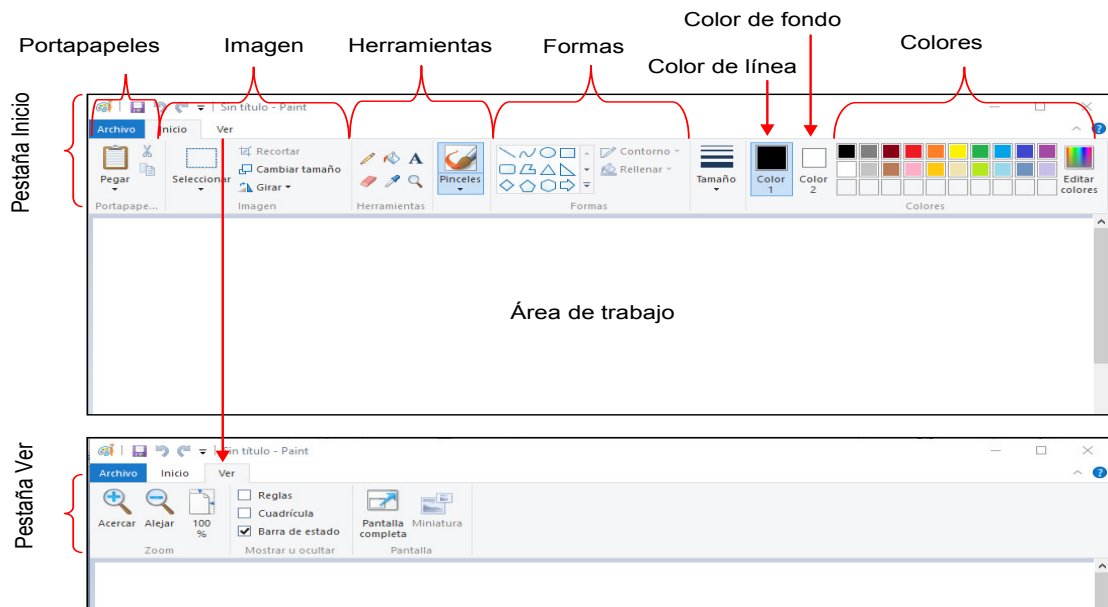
Color de fondo

Portapapeles

Imagen

Herramientas

Formas

Colores

Color de línea

Pestaña Inicio

Sin título - Paint

Archivo

Inicio

Ver

Pegar

Seleccionar

Recortar

Cambiar tamaño

Girar

Pinceles

Contorno

Rellenar

Tamaño

Color 1

Color 2

Editar colores

Portapape...

Imagen

Herramientas

Formas

Colores

Área de trabajo

Pestaña Ver

Sin título - Paint

Archivo

Inicio

Ver

Acercar

Alejar

100 %

Reglas

Cuadrícula

Barra de estado

Pantalla completa

Miniatura

Zoom

Mostrar u ocultar

Pantalla